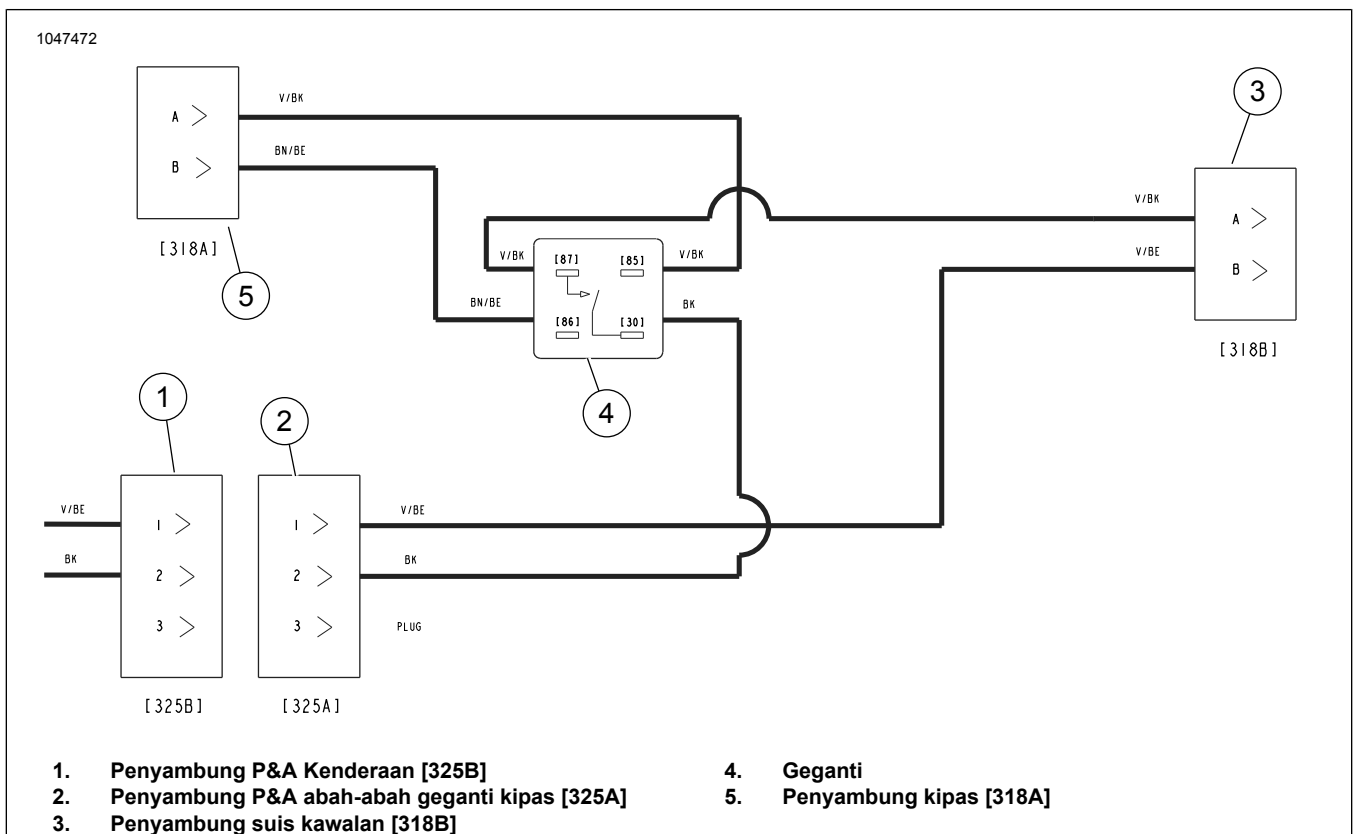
1047472

A
B
[318A]
5

V/BK
BN/BE

V/BK
[87]
[85]
V/BK
BN/BE
[86]
[30]
BK
4

3
V/BK
A
V/BE
B
[318B]

1
V/BE
BK
1
2
3
[325B]

2
1
2
3
[325A]
V/BE
BK
PLUG

1. Penyambung P&A Kenderaan [325B]
2. Penyambung P&A abah-abah geganti kipas [325A]
3. Penyambung suis kawalan [318B]
4. Geganti
5. Penyambung kipas [318A]